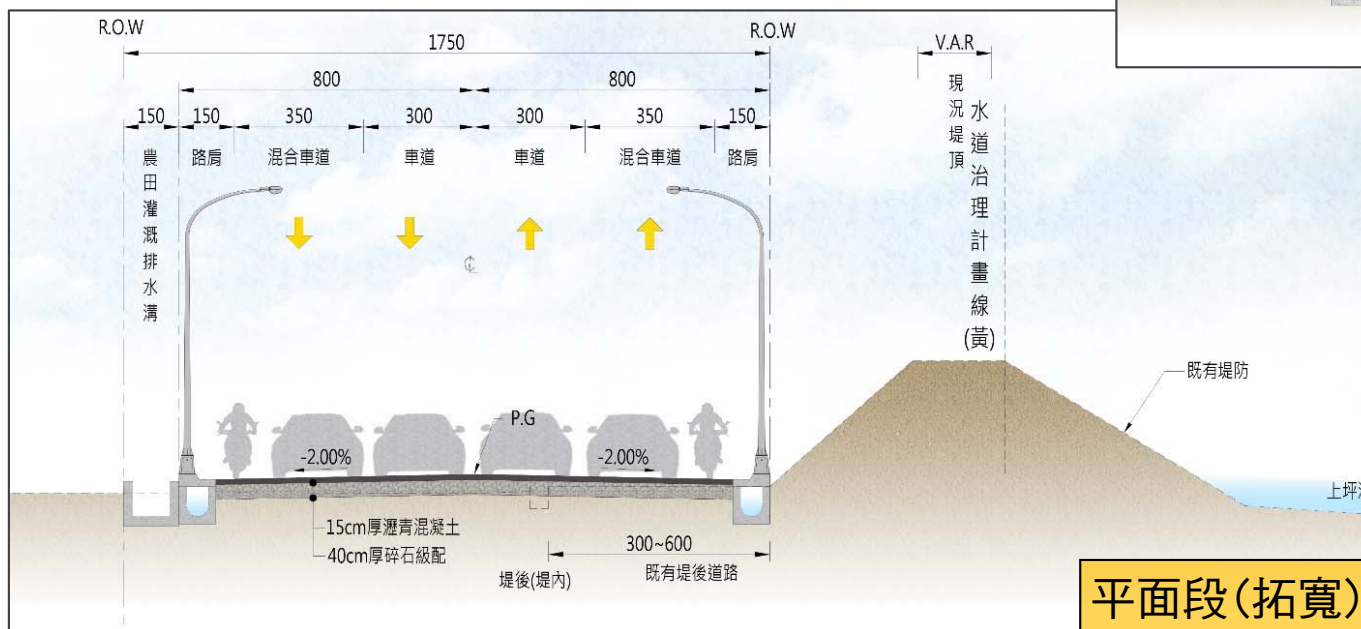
R.O.W

R.O.W

V.A.R

1750

800

800

150

150

350

300

300

350

150

農田灌溉排水溝

路肩

混合車道

車道

車道

混合車道

路肩

現況堤頂

水道治理計畫線(黃)

₵

既有堤防

P.G

-2.00%

-2.00%

上坪

15cm厚瀝青混凝土

40cm厚碎石級配

300~600

堤後(堤內)

既有堤後道路

平面段(拓寬)